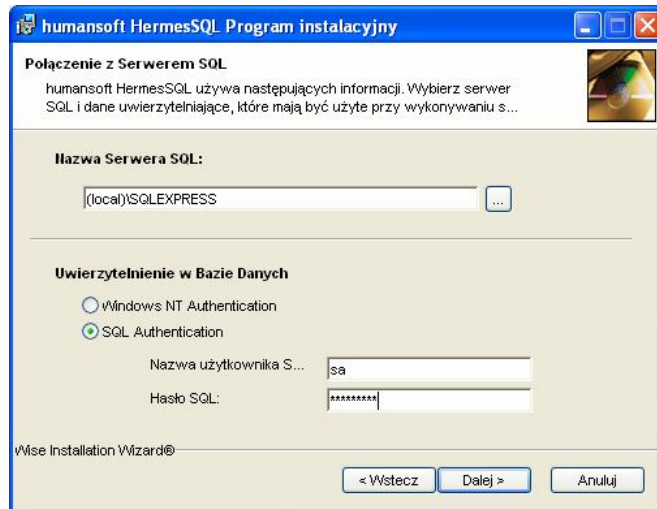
humansoft HermesSQL Program instalacyjny

Połączenie z Serwerem SQL

humansoft HermesSQL używa następujących informacji. Wybierz serwer SQL i dane uwierzytelniające, które mają być użyte przy wykonywaniu s...

Nazwa Serwera SQL:

(local)\SQLEXPRESS

...

Uwierzytelnienie w Bazie Danych

Windows NT Authentication

SQL Authentication

Nazwa użytkownika S...

sa

Hasło SQL:

*********

Wise Installation Wizard®

< Wstecz

Dalej >

Anuluj